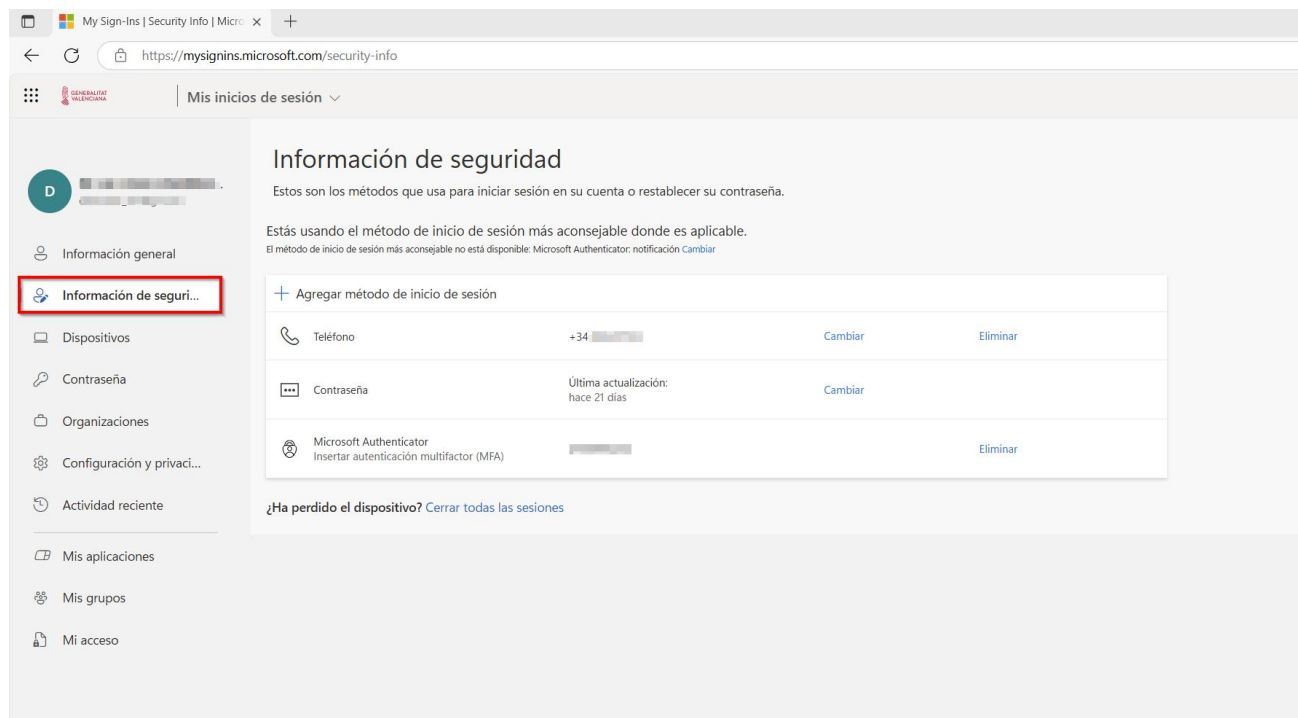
My Sign-Ins | Security Info | Micro ×

https://mysignins.microsoft.com/security-info

GENERALITAT VALENCIANA

Mis inicios de sesión

D

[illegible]

Información general

Información de seguri...

Dispositivos

Contraseña

Organizaciones

Configuración y privaci...

Actividad reciente

Mis aplicaciones

Mis grupos

Mi acceso

Información de seguridad

Estos son los métodos que usa para iniciar sesión en su cuenta o restablecer su contraseña.

Estás usando el método de inicio de sesión más aconsejable donde es aplicable.

El método de inicio de sesión más aconsejable no está disponible: Microsoft Authenticator: notificación Cambiar

+ Agregar método de inicio de sesión

| | | | |
|---|---|---|---|
| Teléfono | +34 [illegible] | Cambiar | Eliminar |
| Contraseña | Última actualización: hace 21 días | Cambiar | |
| Microsoft Authenticator Insertar autenticación multifactor (MFA) | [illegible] | | Eliminar |

¿Ha perdido el dispositivo? Cerrar todas las sesiones